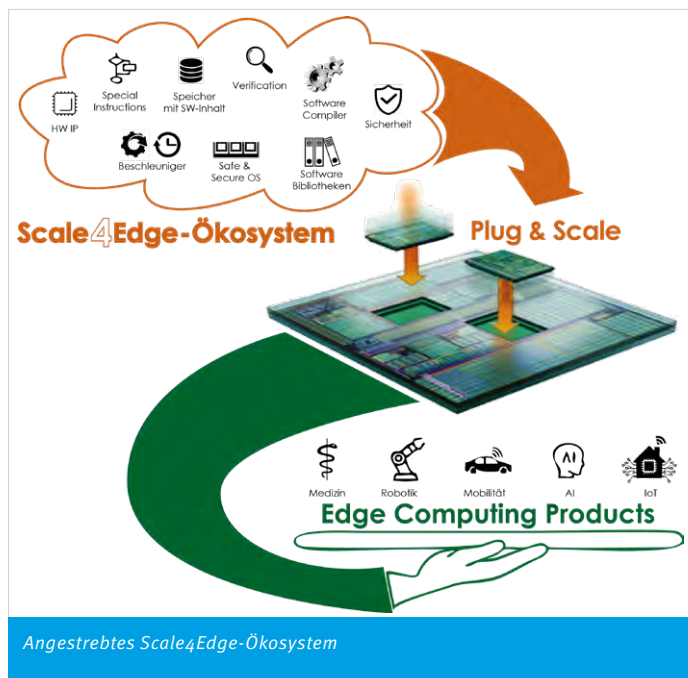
HW IP

Special Instructions

Speicher mit SW-Inhalt

Verification

Software Compiler

Sicherheit

Beschleuniger

Safe & Secure OS

Software Bibliotheken

Scale4Edge-Ökosystem

Plug & Scale

Medizin

Robotik

Mobilität

AI

IoT

Edge Computing Products

Angestrebtes Scale4Edge-Ökosystem